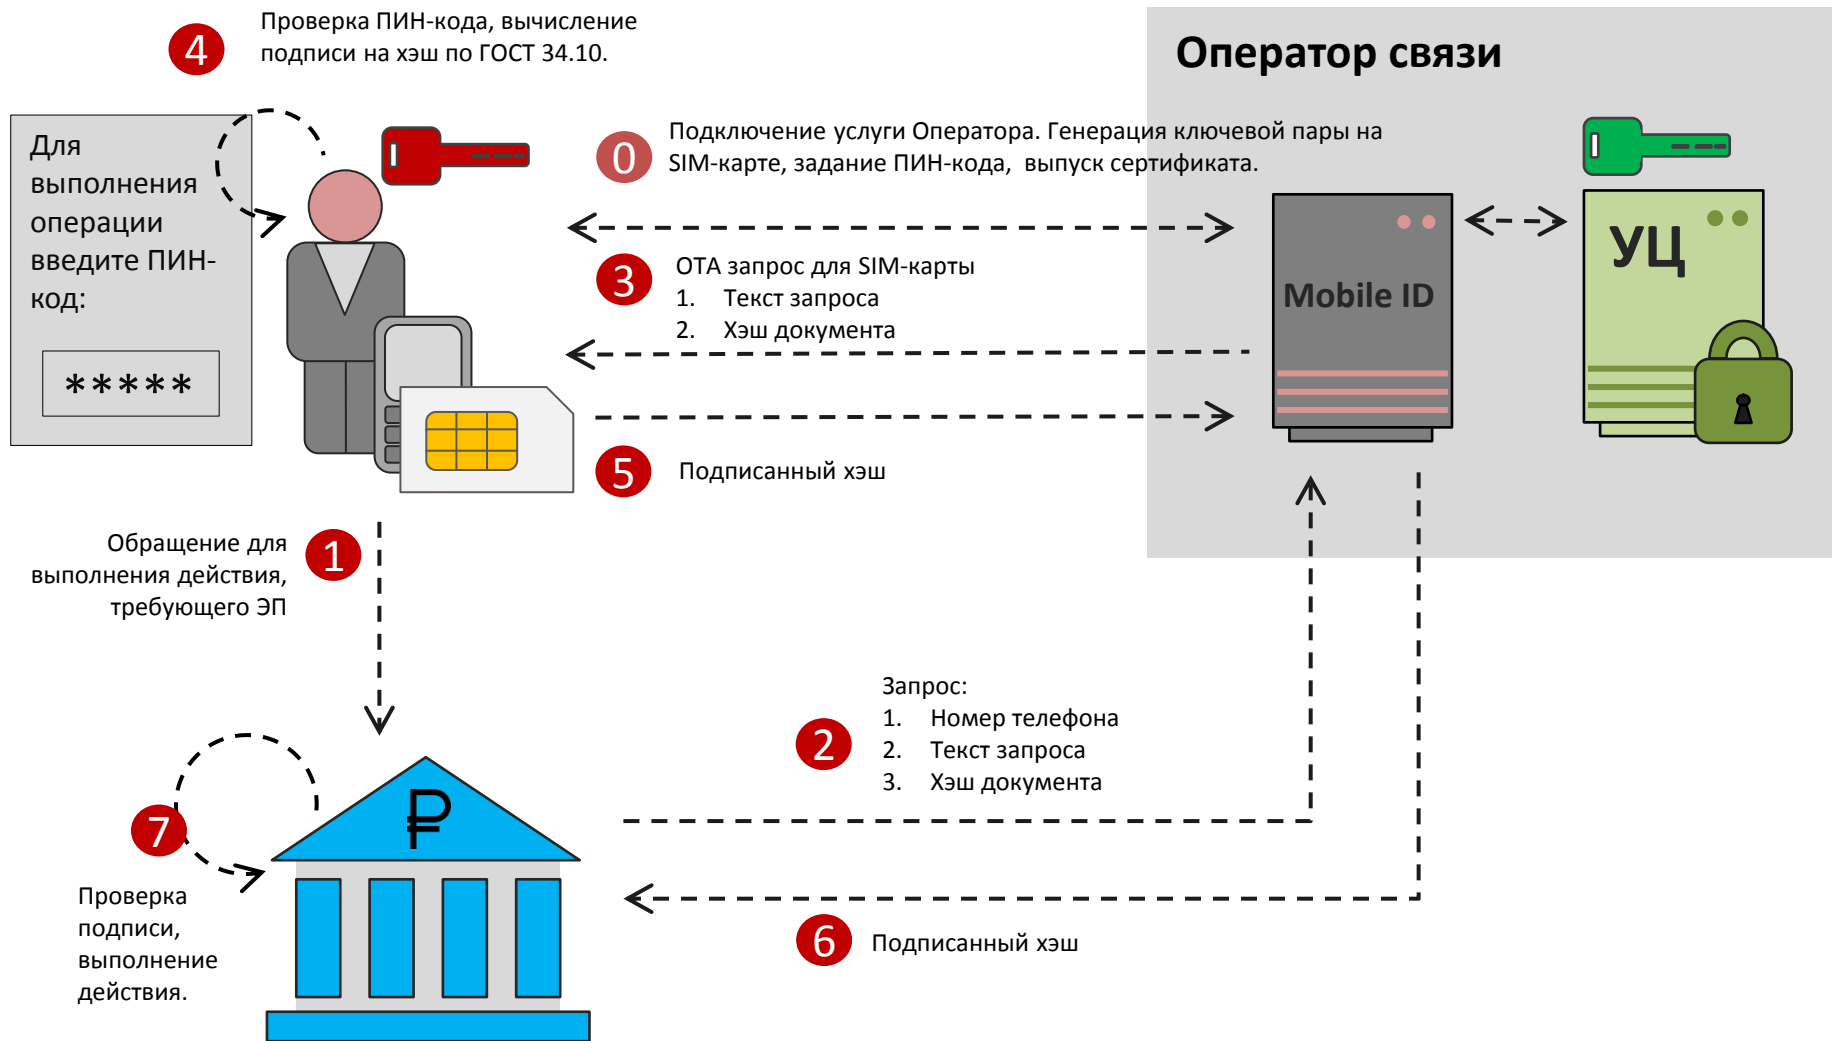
4 Проверка ПИН-кода, вычисление подписи на хэш по ГОСТ 34.10.

Оператор связи

Для выполнения операции введите ПИН-код:

*****

0 Подключение услуги Оператора. Генерация ключевой пары на SIM-карте, задание ПИН-кода, выпуск сертификата.

Mobile ID

УЦ

3 ОТА запрос для SIM-карты
1. Текст запроса
2. Хэш документа

5 Подписанный хэш

Обращение для выполнения действия, требующего ЭП 1

₽

Запрос:
1. Номер телефона
2. Текст запроса
3. Хэш документа
2

7

Проверка подписи, выполнение действия.

6 Подписанный хэш